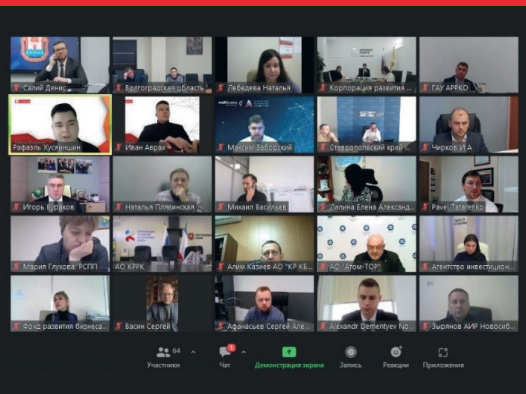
Салий Денис
Волгоградская область
Лебедева Наталья
Корпорация развития ...
ГАУ АРККО
Рафаэль Хуснуллин
Иван Аврах
Максим Заборский
Ставропольский край
Чирков И А
Игорь Бурлаков
Наталья Плевинская
Михаил Васильев
Лапина Елена Александ...
Pavel Tatarenko
Мария Глухова, РСПП
АО КРК
Алим Казиев АО "КР КБ...
АО "Атом-ТОР"
Агентство инвестицион...
Фонд развития бизнеса...
Васин Сергей
Афанасьев Сергей Але...
Alexandr Dementyev No...
Зырянов АИР Новосиб...
64
Участники
1
Чат
Демонстрация экрана
Запись
Реакции
Приложения